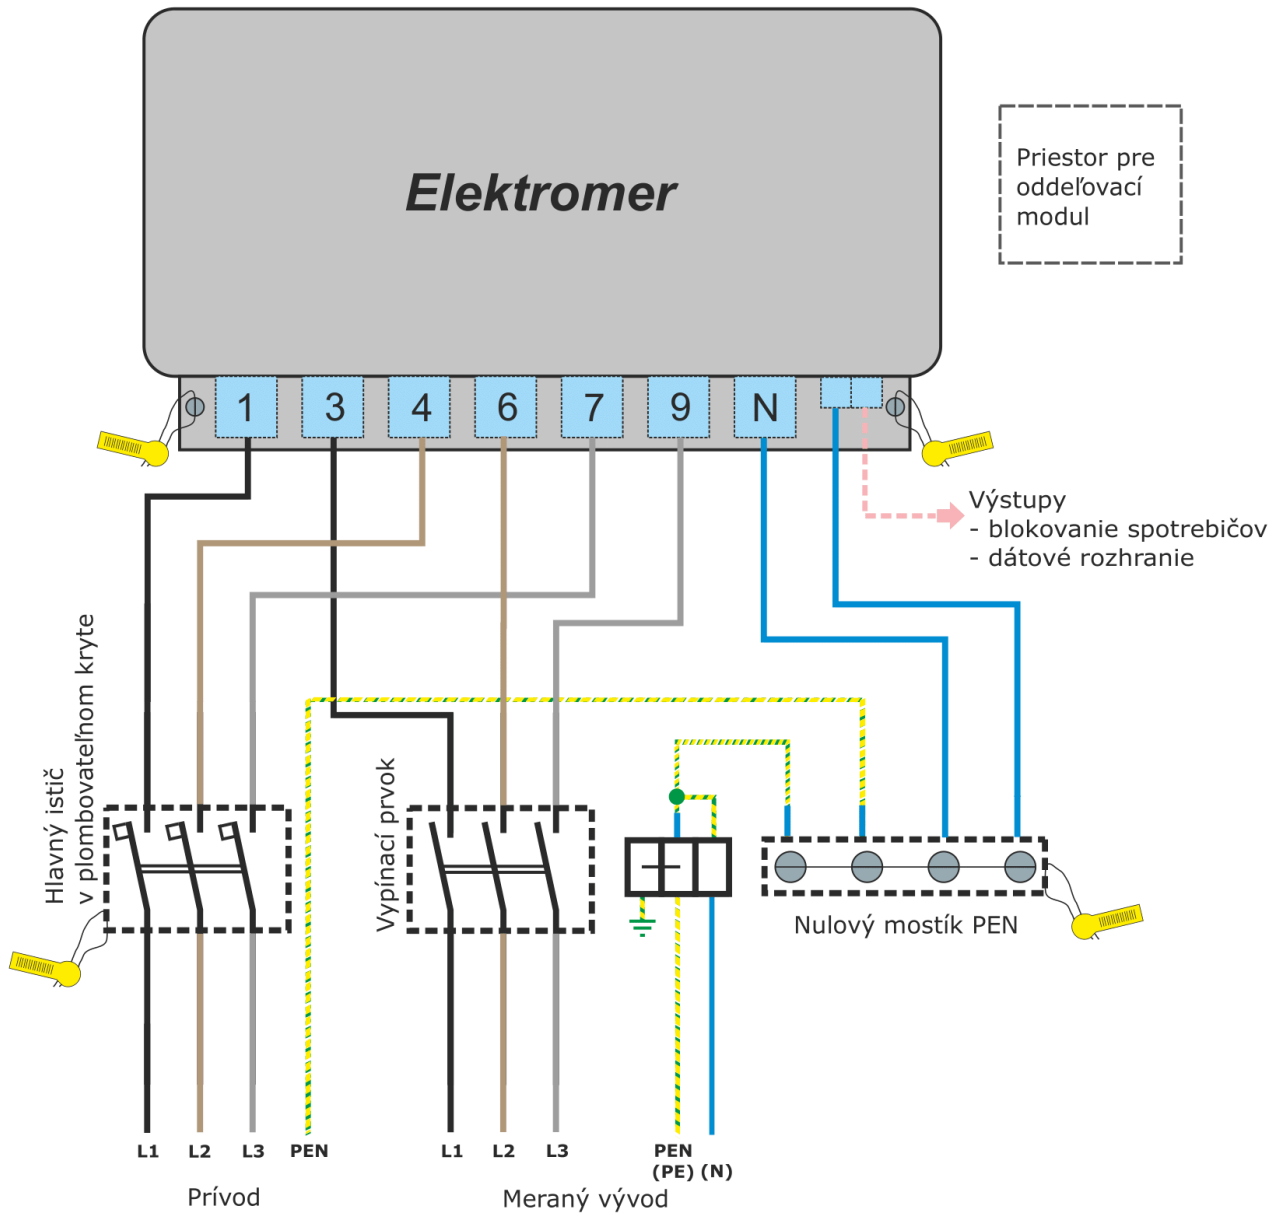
Elektromer

Priestor pre oddeľovací modul

1 3 4 6 7 9 N

Výstupy
- blokovanie spotrebičov
- dátové rozhranie

Hlavný istič v plombovateľnom kryte

Vypínací prvok

Nulový mostík PEN

L1 L2 L3 PEN

Prívod

L1 L2 L3

PEN (PE) (N)

Meraný vývod